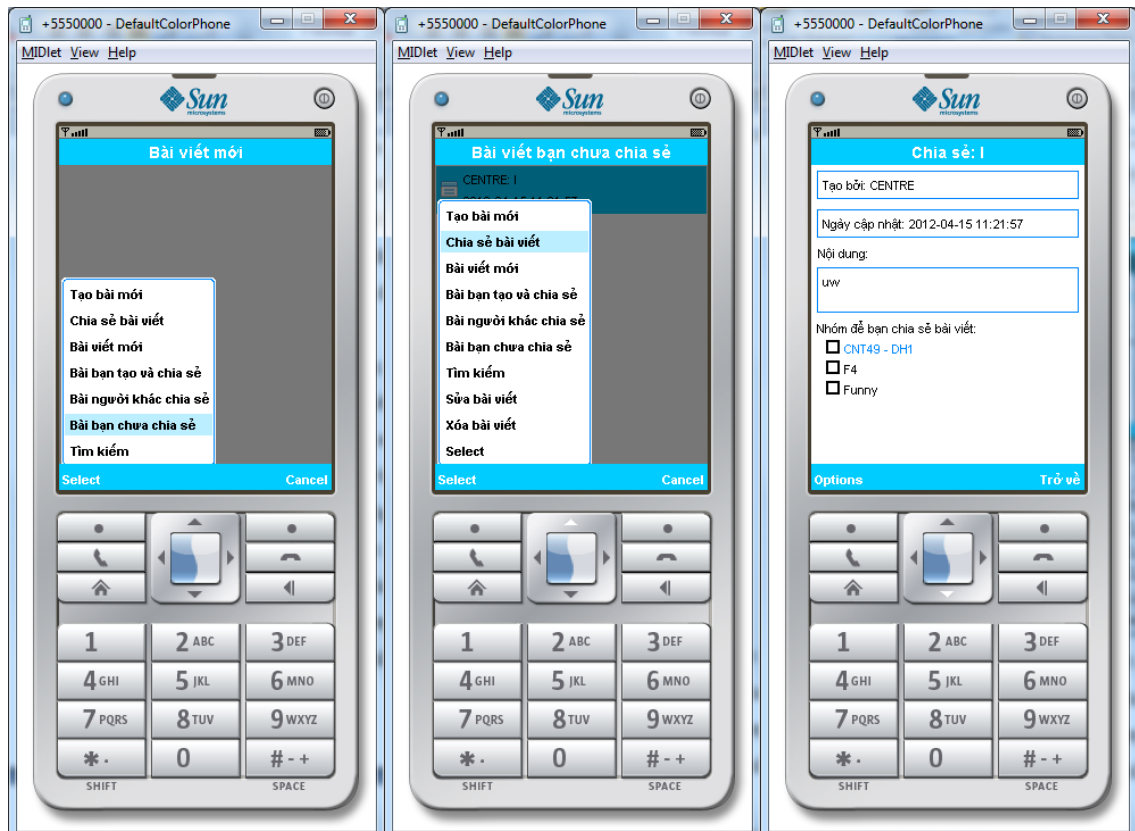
+5550000 - DefaultColorPhone

MIDlet View Help

Sun microsystems

Bài viết mới

Tạo bài mới
Chia sẻ bài viết
Bài viết mới
Bài bạn tạo và chia sẻ
Bài người khác chia sẻ
Bài bạn chưa chia sẻ
Tìm kiếm

Select Cancel

1 2 ABC 3 DEF
4 GHI 5 JKL 6 MNO
7 PQRS 8 TUV 9 WXYZ
*. 0 # - +
SHIFT SPACE

+5550000 - DefaultColorPhone

MIDlet View Help

Sun microsystems

Bài viết bạn chưa chia sẻ

CENTRE: I
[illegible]

Tạo bài mới
Chia sẻ bài viết
Bài viết mới
Bài bạn tạo và chia sẻ
Bài người khác chia sẻ
Bài bạn chưa chia sẻ
Tìm kiếm
Sửa bài viết
Xóa bài viết
Select

Select Cancel

1 2 ABC 3 DEF
4 GHI 5 JKL 6 MNO
7 PQRS 8 TUV 9 WXYZ
*. 0 # - +
SHIFT SPACE

+5550000 - DefaultColorPhone

MIDlet View Help

Sun microsystems

Chia sẻ: I

Tạo bởi: CENTRE

Ngày cập nhật: 2012-04-15 11:21:57

Nội dung:

uw

Nhóm để bạn chia sẻ bài viết:
CNT49 - DH1
F4
Funny

Options Trở về

1 2 ABC 3 DEF
4 GHI 5 JKL 6 MNO
7 PQRS 8 TUV 9 WXYZ
*. 0 # - +
SHIFT SPACE